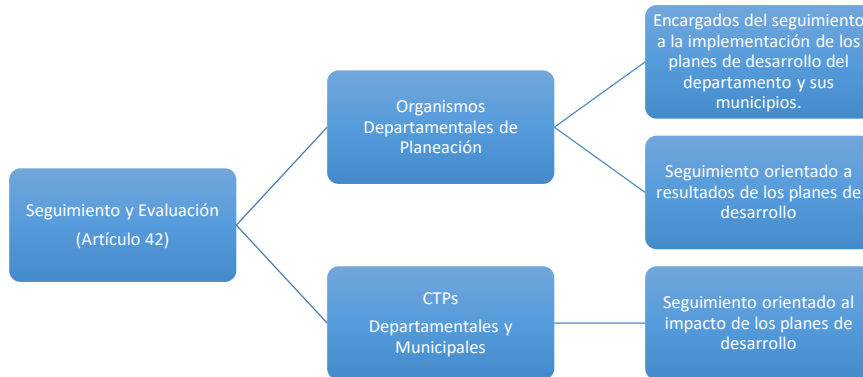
Seguimiento y Evaluación
(Artículo 42)

Organismos Departamentales de Planeación

Encargados del seguimiento a la implementación de los planes de desarrollo del departamento y sus municipios.

Seguimiento orientado a resultados de los planes de desarrollo

CTPs
Departamentales y Municipales

Seguimiento orientado al impacto de los planes de desarrollo